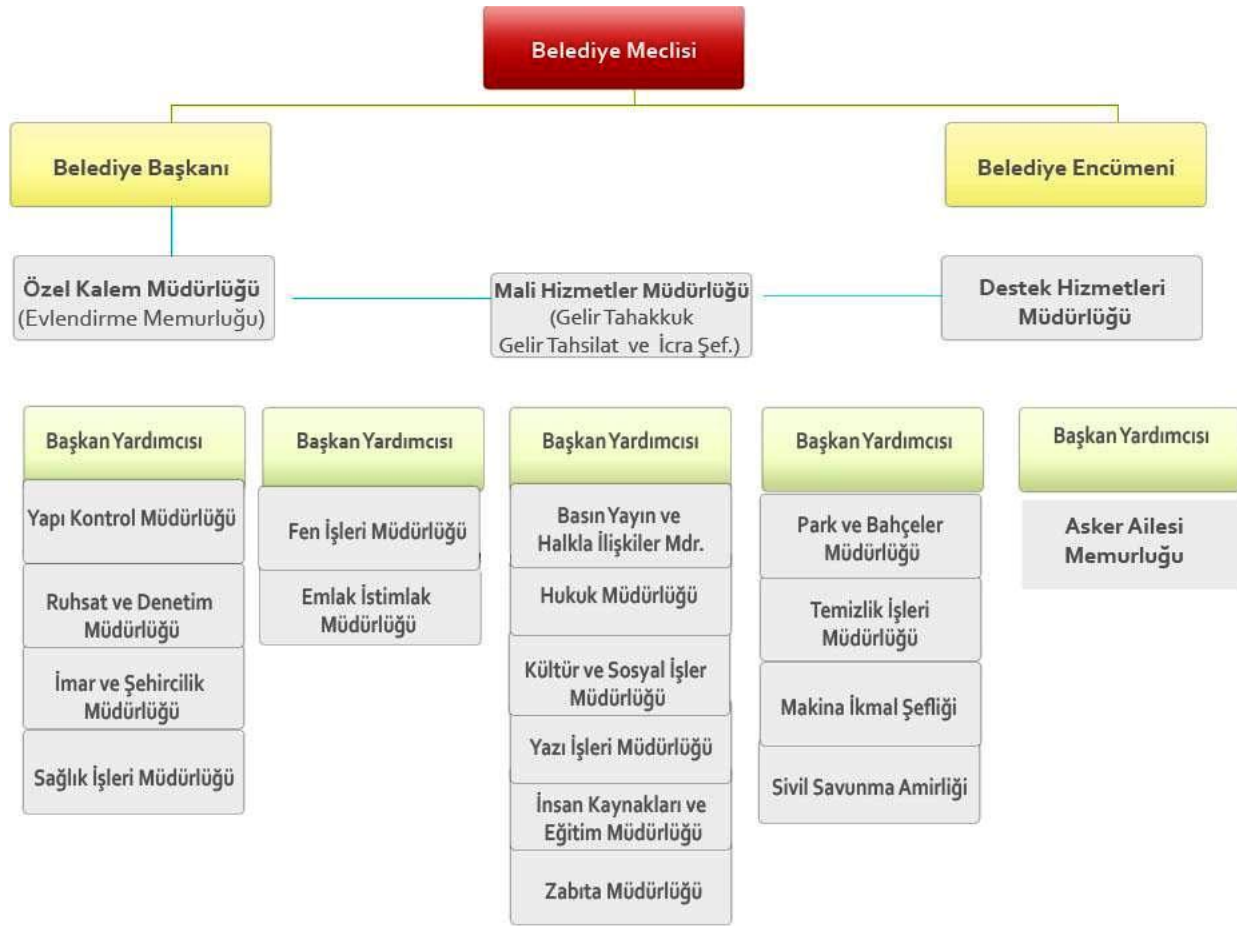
Belediye Meclisi

Belediye Başkanı

Belediye Encümeni

Özel Kalem Müdürlüğü (Evlendirme Memurluğu)

Mali Hizmetler Müdürlüğü (Gelir Tahakkuk Gelir Tahsilat ve İcra Şef.)

Destek Hizmetleri Müdürlüğü

Başkan Yardımcısı

Yapı Kontrol Müdürlüğü

Ruhsat ve Denetim Müdürlüğü

İmar ve Şehircilik Müdürlüğü

Sağlık İşleri Müdürlüğü

Başkan Yardımcısı

Fen İşleri Müdürlüğü

Emlak İstimlak Müdürlüğü

Başkan Yardımcısı

Basın Yayın ve Halkla İlişkiler Mdr.

Hukuk Müdürlüğü

Kültür ve Sosyal İşler Müdürlüğü

Yazı İşleri Müdürlüğü

İnsan Kaynakları ve Eğitim Müdürlüğü

Zabıta Müdürlüğü

Başkan Yardımcısı

Park ve Bahçeler Müdürlüğü

Temizlik İşleri Müdürlüğü

Makina İkmal Şefliği

Sivil Savunma Amirliği

Başkan Yardımcısı

Asker Ailesi Memurluğu